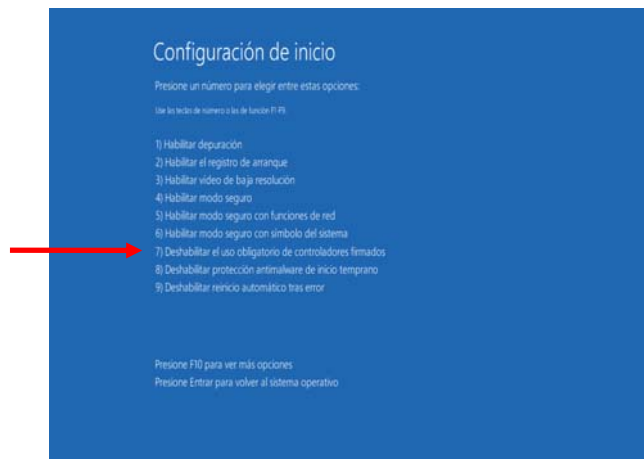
Configuración de inicio

Presione un número para elegir entre estas opciones:

Use las teclas de número o las de función F1-F9.

1) Habilitar depuración
2) Habilitar el registro de arranque
3) Habilitar vídeo de baja resolución
4) Habilitar modo seguro
5) Habilitar modo seguro con funciones de red
6) Habilitar modo seguro con símbolo del sistema
7) Deshabilitar el uso obligatorio de controladores firmados
8) Deshabilitar protección antimalware de inicio temprano
9) Deshabilitar reinicio automático tras error

Presione F10 para ver más opciones
Presione Entrar para volver al sistema operativo